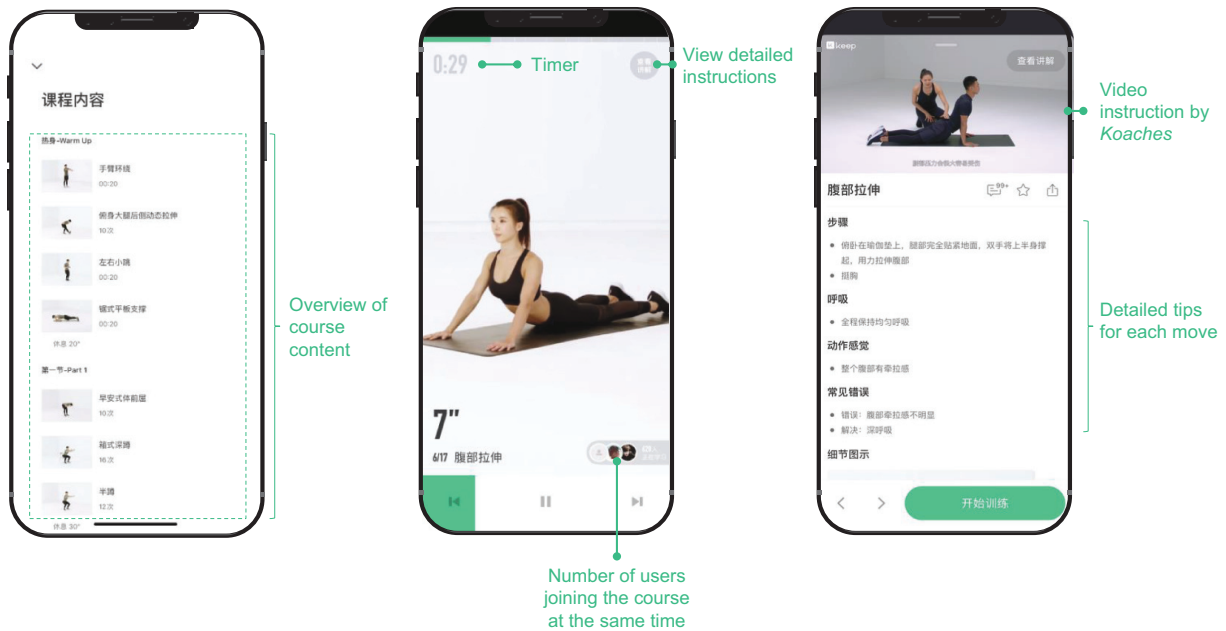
课程内容

热身-Warm Up

手臂环绕
00:20

俯身大腿后侧动态拉伸
10次

左右小跳
00:20

跪式平板支撑
00:20

休息 20"

第一节-Part 1

早安式体前屈
10次

箱式深蹲
16次

半蹲
12次

休息 30"

Overview of course content

0:29

Timer

View detailed instructions

7"

6/17 腹部拉伸

Number of users joining the course at the same time

keep

查看讲解

Video instruction by Koaches

腹部拉伸

99+

步骤

俯卧在瑜伽垫上，腿部完全贴紧地面，双手将上半身撑起，用力拉伸腹部

挺胸

呼吸

全程保持均匀呼吸

动作感觉

整个腹部有牵拉感

常见错误

错误：腹部牵拉感不明显

解决：深呼吸

细节图示

开始训练

Detailed tips for each move